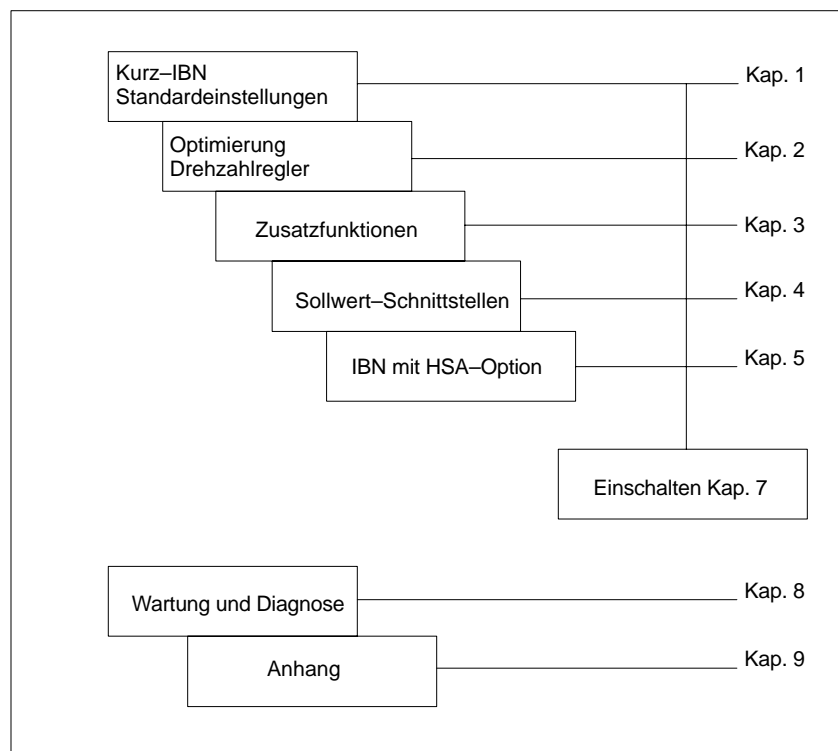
Kurz–IBN
Standardeinstellungen

Kap. 1

Optimierung
Drehzahlregler

Kap. 2

Zusatzfunktionen

Kap. 3

Sollwert–Schnittstellen

Kap. 4

IBN mit HSA–Option

Kap. 5

Einschalten Kap. 7

Wartung und Diagnose

Kap. 8

Anhang

Kap. 9